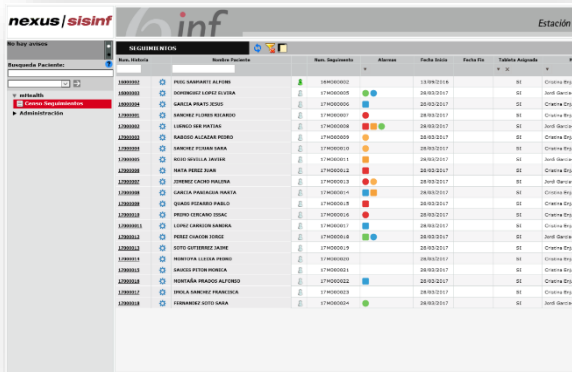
nexus | sisinf

inf

Estación

No hay avisos

Busqueda Paciente:

mHealth

Casos Seguimientos

Administración

SEGUIMIENTOS

| Num. Historia | | Nombre Paciente | | Num. Seguimiento | Alarmas | Fecha Inicio | Fecha Fin | Tableta Asignada | |
|---|---|---|---|---|---|---|---|---|---|
| 10000002 | | PUIG SARRIATE ALFONS | | 16MOB0002 | | 13/09/2016 | | SI | Cristina Enj |
| 10000003 | | DOMINGUEZ LOPEZ ELVIRA | | 17MOB0005 | | 28/03/2017 | | SI | Jordi Garcia |
| 10000004 | | GARCIA PRATS JESUS | | 17MOB0006 | | 28/03/2017 | | SI | Cristina Enj |
| 17000001 | | SANCHEZ FLORES RICARDO | | 17MOB0007 | | 28/03/2017 | | SI | Cristina Enj |
| 17000002 | | LUENGO SER MATIAS | | 17MOB0008 | | 28/03/2017 | | SI | Cristina Enj |
| 17000003 | | RABOSO ALCAZAR PEDRO | | 17MOB0009 | | 28/03/2017 | | SI | Cristina Enj |
| 17000005 | | SANCHEZ PUJIAN SARA | | 17MOB0010 | | 28/03/2017 | | SI | Jordi Garcia |
| 17000005 | | ROJO SEVILLA JAVIER | | 17MOB0011 | | 28/03/2017 | | SI | Jordi Garcia |
| 17000006 | | MATA PEREZ JUAN | | 17MOB0012 | | 28/03/2017 | | SI | Cristina Enj |
| 17000007 | | JIMENEZ CACHO MALENA | | 17MOB0013 | | 28/03/2017 | | SI | Jordi Garcia |
| 17000008 | | GARCIA PANIAGUA MARTA | | 17MOB0014 | | 28/03/2017 | | SI | Cristina Enj |
| 17000009 | | QUADS PIZARRO PABLO | | 17MOB0015 | | 28/03/2017 | | SI | Cristina Enj |
| 17000010 | | PRIMO CIRCANO ISSAC | | 17MOB0016 | | 28/03/2017 | | SI | Cristina Enj |
| 17000011 | | LOPEZ CARRION SANDRA | | 17MOB0017 | | 28/03/2017 | | SI | Cristina Enj |
| 17000012 | | PEREZ CUADON JORGE | | 17MOB0018 | | 28/03/2017 | | SI | Jordi Garcia |
| 17000013 | | SOTO GUTIERREZ JAIME | | 17MOB0019 | | 28/03/2017 | | SI | Cristina Enj |
| 17000014 | | MONTOYA LLEIDA PEDRO | | 17MOB0020 | | 28/03/2017 | | SI | Cristina Enj |
| 17000015 | | SAUCES PITON MONICA | | 17MOB0021 | | 28/03/2017 | | SI | Cristina Enj |
| 17000016 | | MONTAÑA PRADOS ALFONSO | | 17MOB0022 | | 28/03/2017 | | SI | Cristina Enj |
| 17000017 | | IMOLA SANCHEZ FRANCISCA | | 17MOB0023 | | 28/03/2017 | | SI | Cristina Enj |
| 17000018 | | FERNANDEZ SOTO SARA | | 17MOB0024 | | 28/03/2017 | | SI | Cristina Enj |